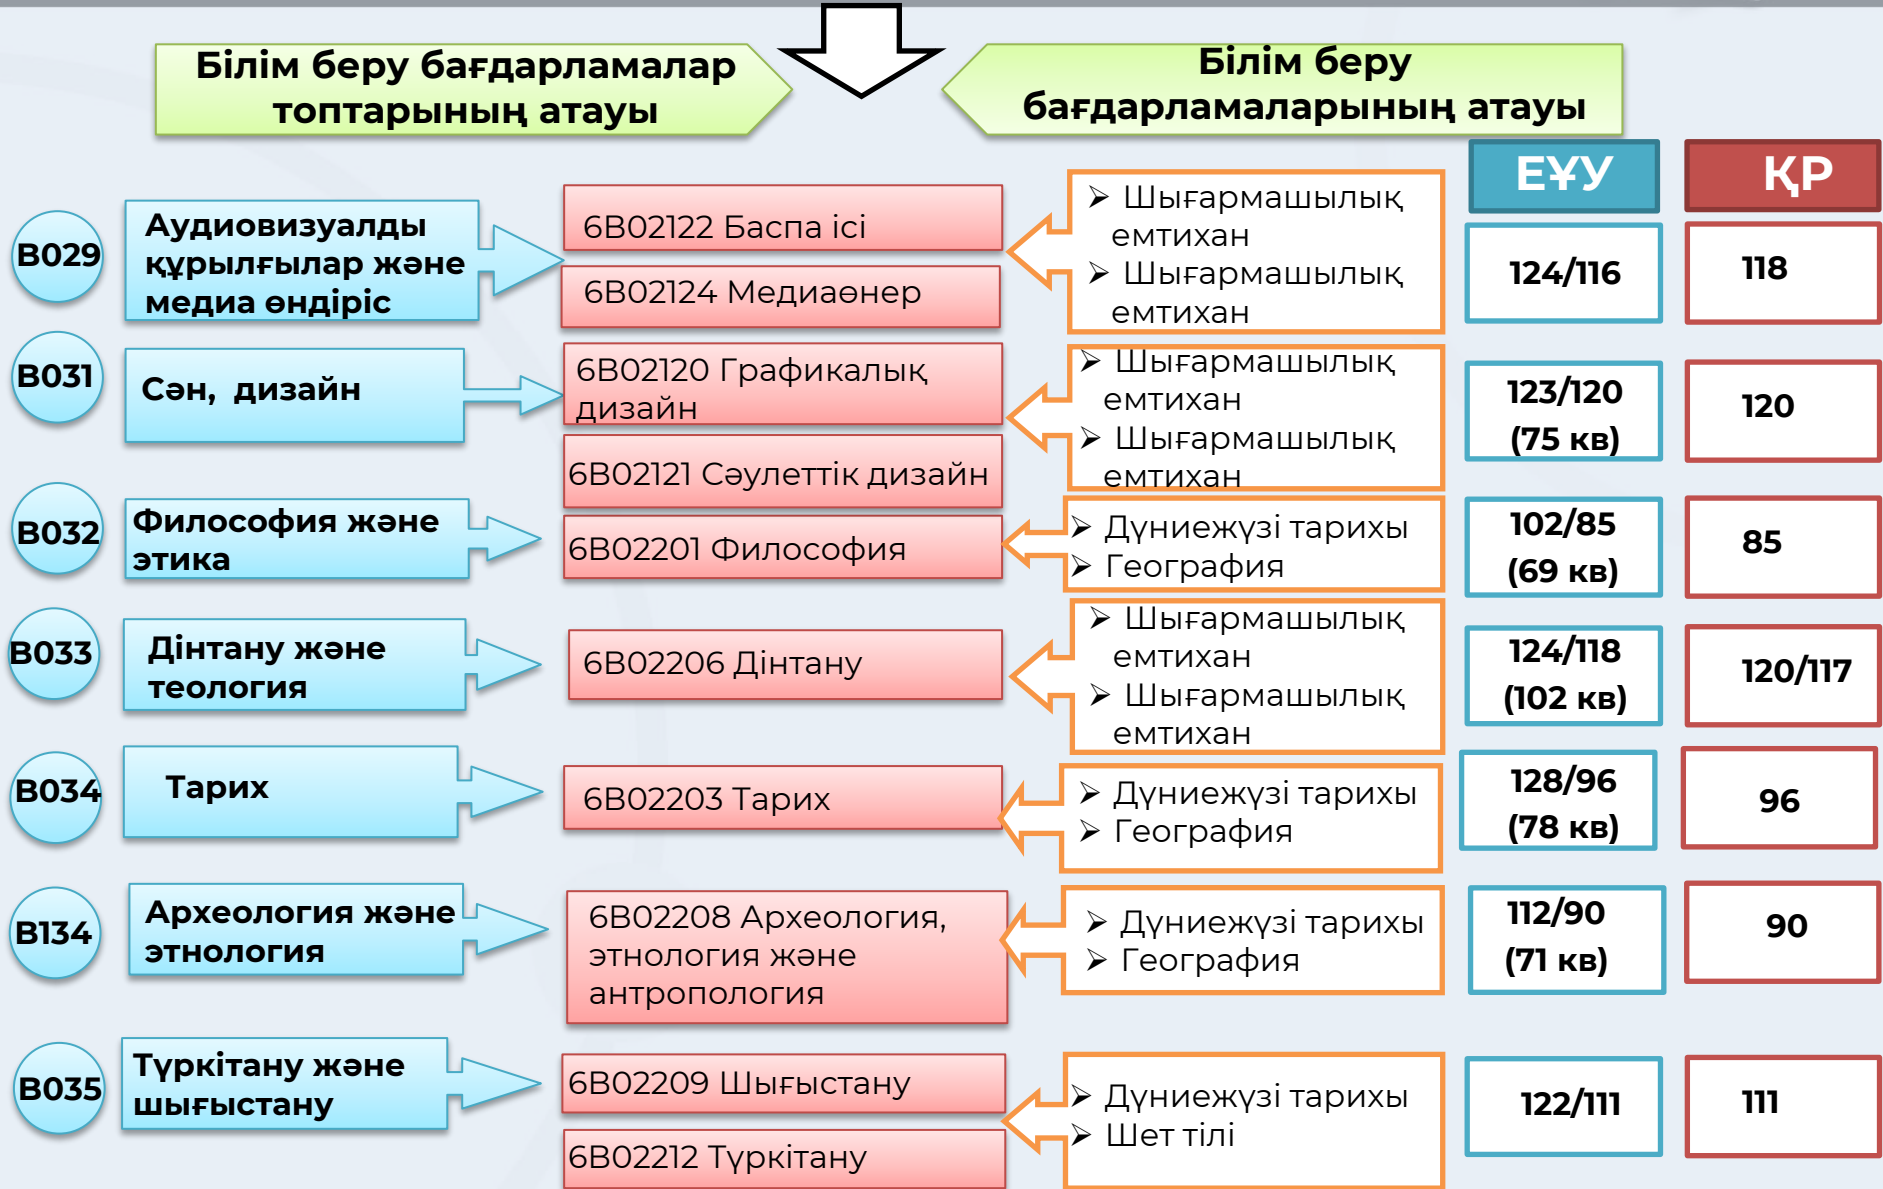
Білім беру бағдарламалар топтарының атауы

Білім беру бағдарламаларының атауы

ЕҰУ

ҚР

B029

Аудиовизуалды құрылғылар және медиа өндіріс

6B02122 Баспа ісі

6B02124 Медиаөнер

➢ Шығармашылық емтихан
➢ Шығармашылық емтихан

124/116

118

B031

Сән, дизайн

6B02120 Графикалық дизайн

6B02121 Сәулеттік дизайн

➢ Шығармашылық емтихан
➢ Шығармашылық емтихан

123/120 (75 кв)

120

B032

Философия және этика

6B02201 Философия

➢ Дүниежүзі тарихы
➢ География

102/85 (69 кв)

85

B033

Дінтану және теология

6B02206 Дінтану

➢ Шығармашылық емтихан
➢ Шығармашылық емтихан

124/118 (102 кв)

120/117

B034

Тарих

6B02203 Тарих

➢ Дүниежүзі тарихы
➢ География

128/96 (78 кв)

96

B134

Археология және этнология

6B02208 Археология, этнология және антропология

➢ Дүниежүзі тарихы
➢ География

112/90 (71 кв)

90

B035

Түркітану және шығыстану

6B02209 Шығыстану

6B02212 Түркітану

➢ Дүниежүзі тарихы
➢ Шет тілі

122/111

111